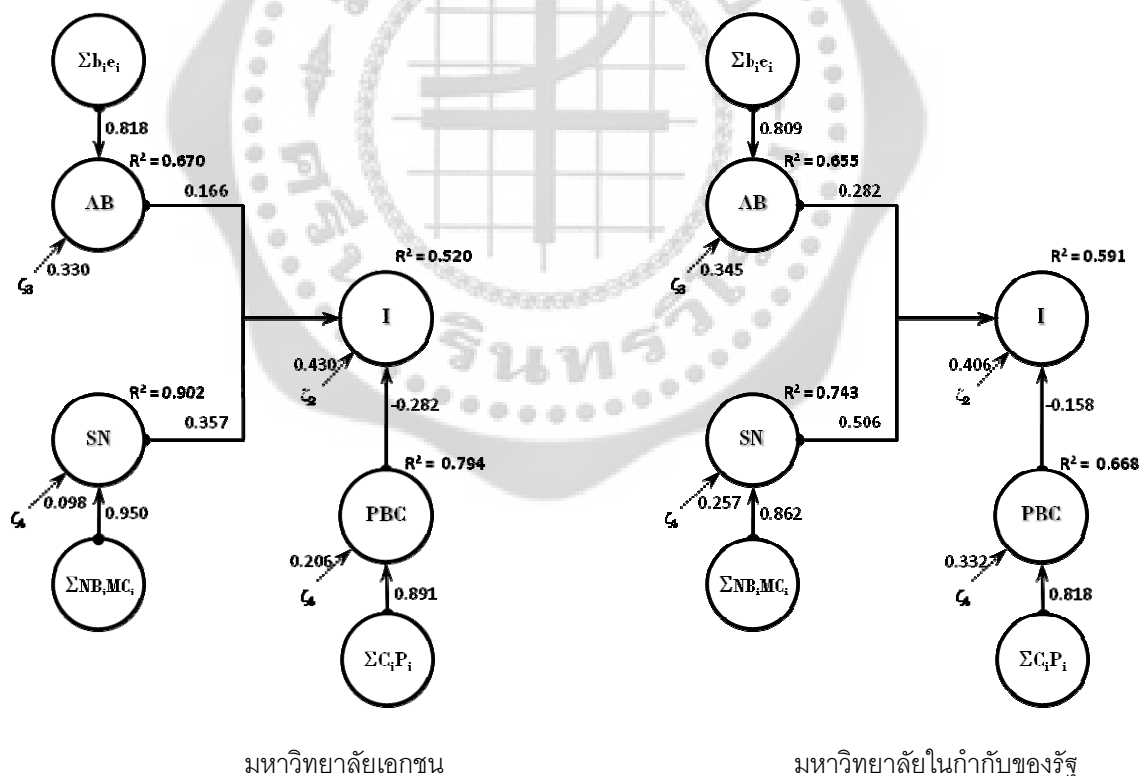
$\Sigma b_i e_i$
0.818
$R^2 = 0.670$
AB
0.166
$\zeta_3$ 0.330
$R^2 = 0.520$
I
0.430
$\zeta_2$
$R^2 = 0.902$
SN
0.357
-0.282
$R^2 = 0.794$
$\zeta_4$ 0.098
0.950
PBC
$\Sigma NB_i MC_i$
0.206
$\zeta_5$
0.891
$\Sigma C_i P_i$

$\Sigma b_i e_i$
0.809
$R^2 = 0.655$
AB
0.282
$\zeta_3$ 0.345
$R^2 = 0.591$
I
0.406
$\zeta_2$
$R^2 = 0.743$
SN
0.506
-0.158
$\zeta_4$ 0.257
0.862
$R^2 = 0.668$
PBC
$\Sigma NB_i MC_i$
0.332
$\zeta_5$
0.818
$\Sigma C_i P_i$

มหาวิทยาลัยเอกชน

มหาวิทยาลัยในกำกับของรัฐ